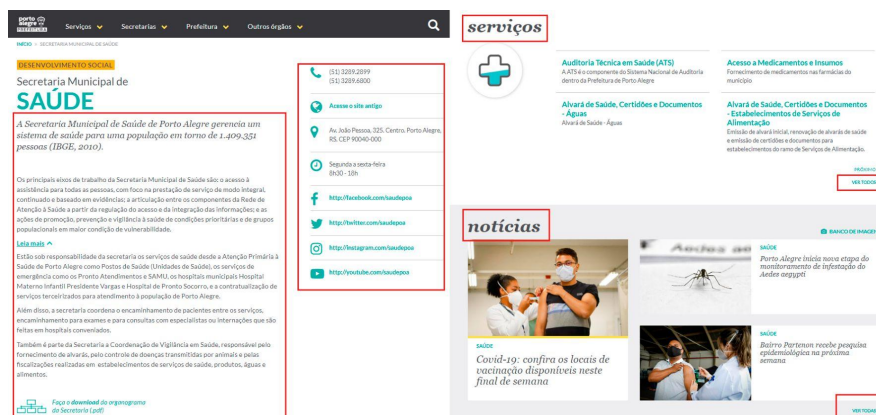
Porto Alegre PREFEITURA

Serviços Secretarias Prefeitura Outros órgãos

INÍCIO > SECRETARIA MUNICIPAL DE SAÚDE

DESENVOLVIMENTO SOCIAL

Secretaria Municipal de

SAÚDE

A Secretaria Municipal de Saúde de Porto Alegre gerencia um sistema de saúde para uma população em torno de 1.409.351 pessoas (IBGE, 2010).

Os principais eixos de trabalho da Secretaria Municipal de Saúde são: o acesso à assistência para todas as pessoas, com foco na prestação de serviço de modo integral, continuado e baseado em evidências; a articulação entre os componentes da Rede de Atenção à Saúde a partir da regulação do acesso e da integração das informações; e as ações de promoção, prevenção e vigilância à saúde de condições prioritárias e de grupos populacionais em maior condição de vulnerabilidade.

Leia mais

Estão sob responsabilidade da secretaria os serviços de saúde desde a Atenção Primária à Saúde de Porto Alegre como Postos de Saúde (Unidades de Saúde), os serviços de emergência como os Pronto Atendimentos e SAMU, os hospitais municipais Hospital Materno Infantil Presidente Vargas e Hospital de Pronto Socorro, e a contratualização de serviços terceirizados para atendimento à população de Porto Alegre.

Além disso, a secretaria coordena o encaminhamento de pacientes entre os serviços, encaminhamento para exames e para consultas com especialistas ou internações que são feitas em hospitais conveniados.

Também é parte da Secretaria a Coordenação de Vigilância em Saúde, responsável pelo fornecimento de alvarás, pelo controle de doenças transmitidas por animais e pelas fiscalizações realizadas em estabelecimentos de serviços de saúde, produtos, águas e alimentos.

Faça o download do organograma da Secretaria (pdf)

(51) 3289.2899
(51) 3289.6800

Acesse o site antigo

Av. João Pessoa, 325. Centro. Porto Alegre, RS. CEP 90040-000

Segunda a sexta-feira
8h30 - 18h

http://facebook.com/saudepoa

http://twitter.com/saudepoa

http://instagram.com/saudepoa

http://youtube.com/saudepoa

serviços

Auditoria Técnica em Saúde (ATS)
A ATS é o componente do Sistema Nacional de Auditoria dentro da Prefeitura de Porto Alegre

Acesso a Medicamentos e Insumos
Fornecimento de medicamentos nas farmácias do município

Alvará de Saúde, Certidões e Documentos - Águas
Alvará de Saúde - Águas

Alvará de Saúde, Certidões e Documentos - Estabelecimentos de Serviços de Alimentação
Emissão de alvará inicial, renovação de alvará de saúde e emissão de certidões e documentos para estabelecimentos do ramo de Serviços de Alimentação.

PRÓXIMO

VER TODOS

notícias

BANCO DE IMAGEM

SAÚDE
Porto Alegre inicia nova etapa do monitoramento de infestação do Aedes aegypti

SAÚDE
Covid-19: confira os locais de vacinação disponíveis neste final de semana

SAÚDE
Bairro Partenon recebe pesquisa epidemiológica na próxima semana

VER TODAS